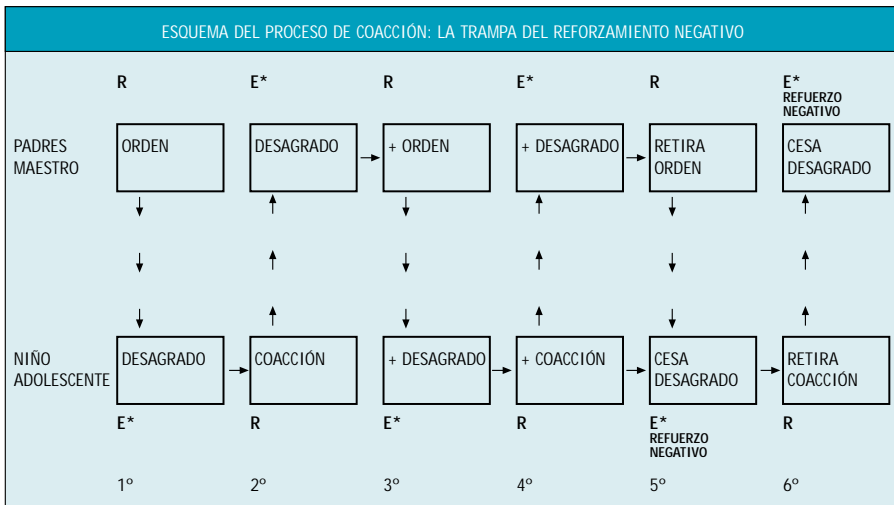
ESQUEMA DEL PROCESO DE COACCIÓN: LA TRAMPA DEL REFORZAMIENTO NEGATIVO

| | R | E* | R | E* | R | E* REFUERZO NEGATIVO |
|---|---|---|---|---|---|---|
| PADRES MAESTRO | ORDEN | DESAGRADO | + ORDEN | + DESAGRADO | RETIRA ORDEN | CESA DESAGRADO |
| NIÑO ADOLESCENTE | DESAGRADO | COACCIÓN | + DESAGRADO | + COACCIÓN | CESA DESAGRADO | RETIRA COACCIÓN |
| | E* | R | E* | R | E* REFUERZO NEGATIVO | R |
| | 1º | 2º | 3º | 4º | 5º | 6º |